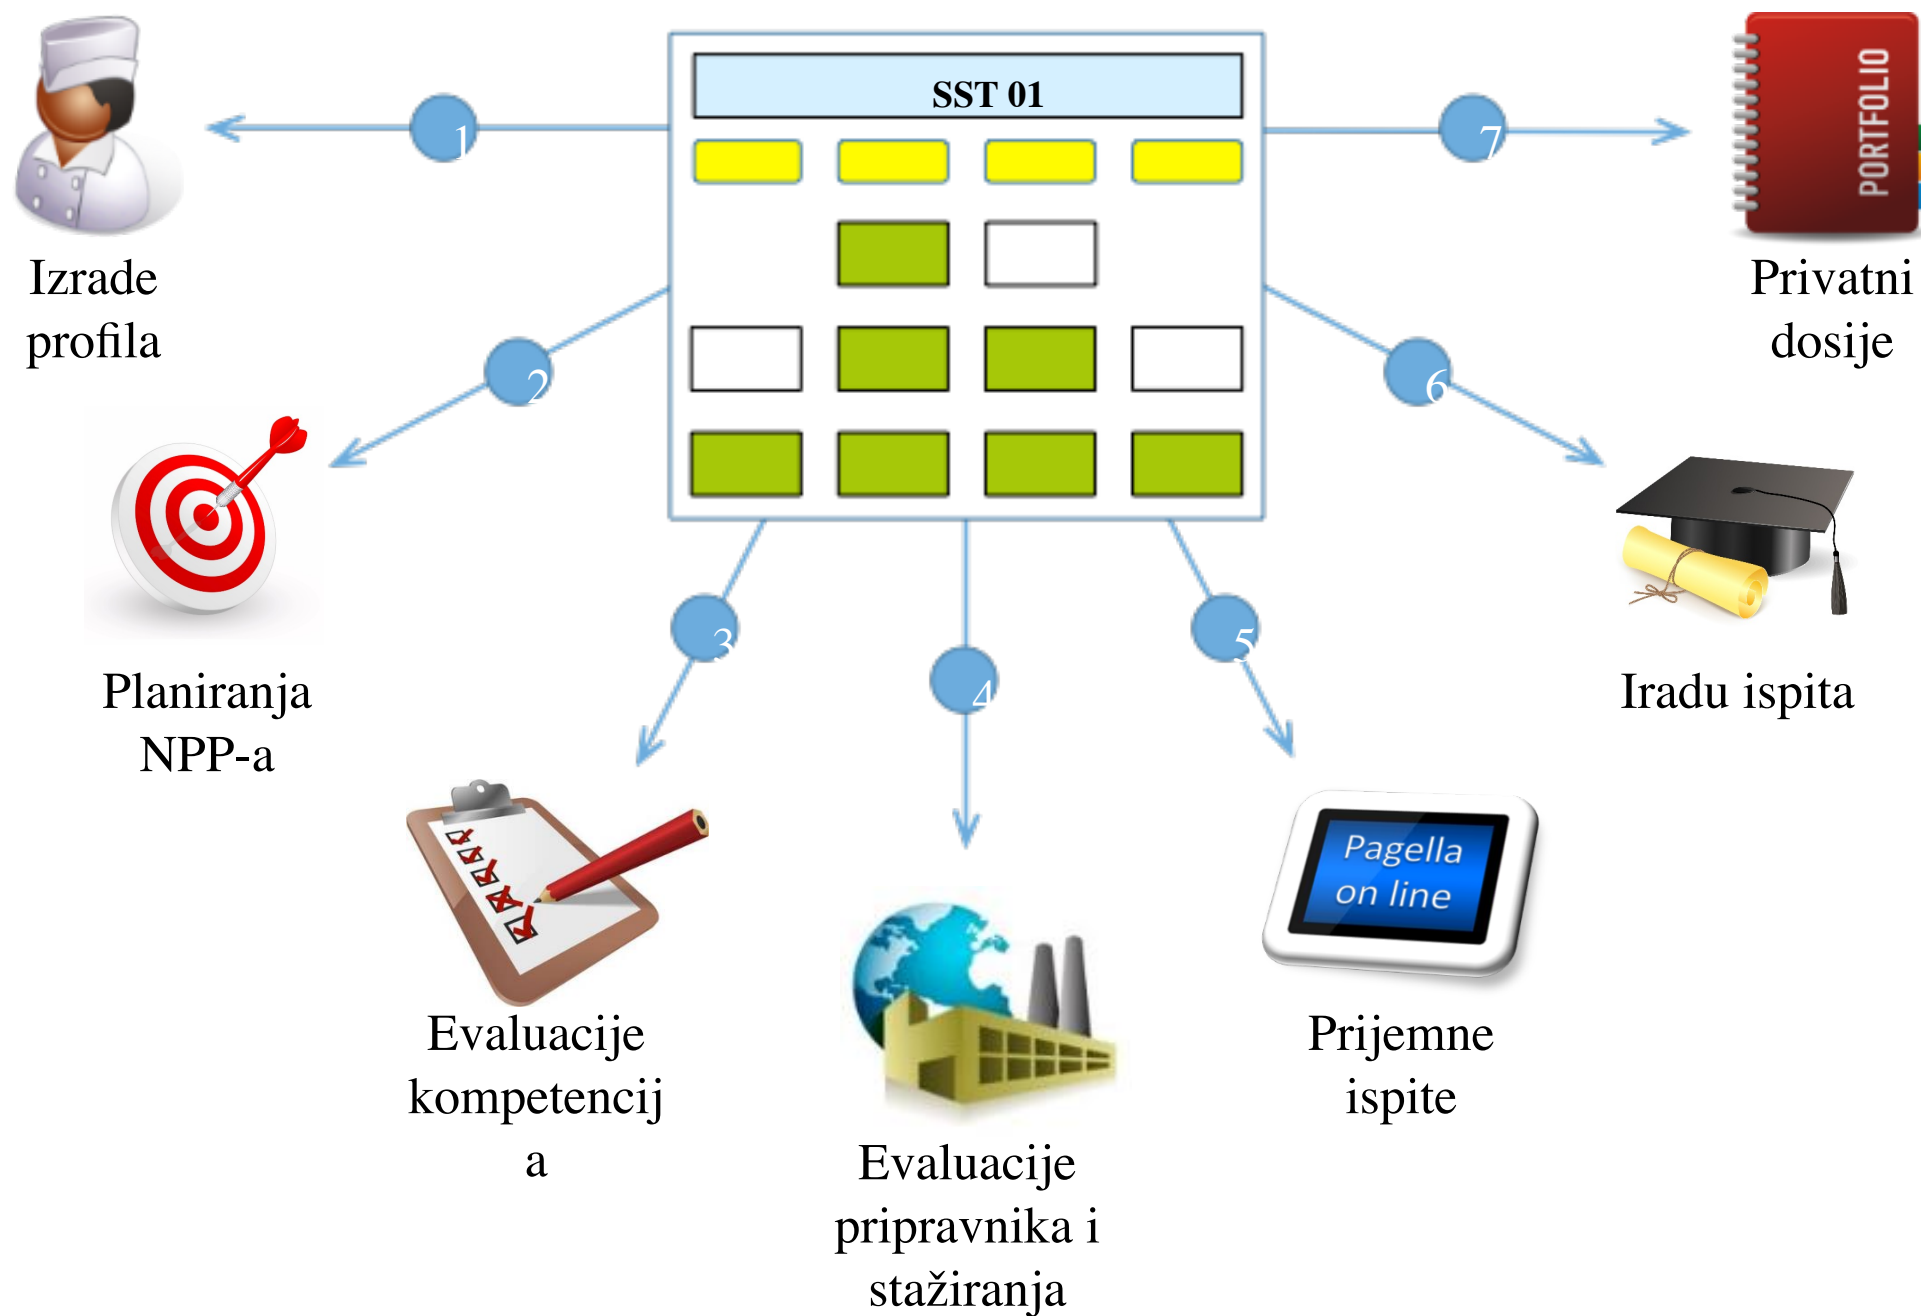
SST 01

1

Izrade profila

7

PORTFOLIO

Privatni dosije

2

Planiranja NPP-a

6

Iradu ispita

3

Evaluacije kompetencij a

4

Evaluacije pripravnika i stažiranja

5

Pagella on line

Prijemne ispite